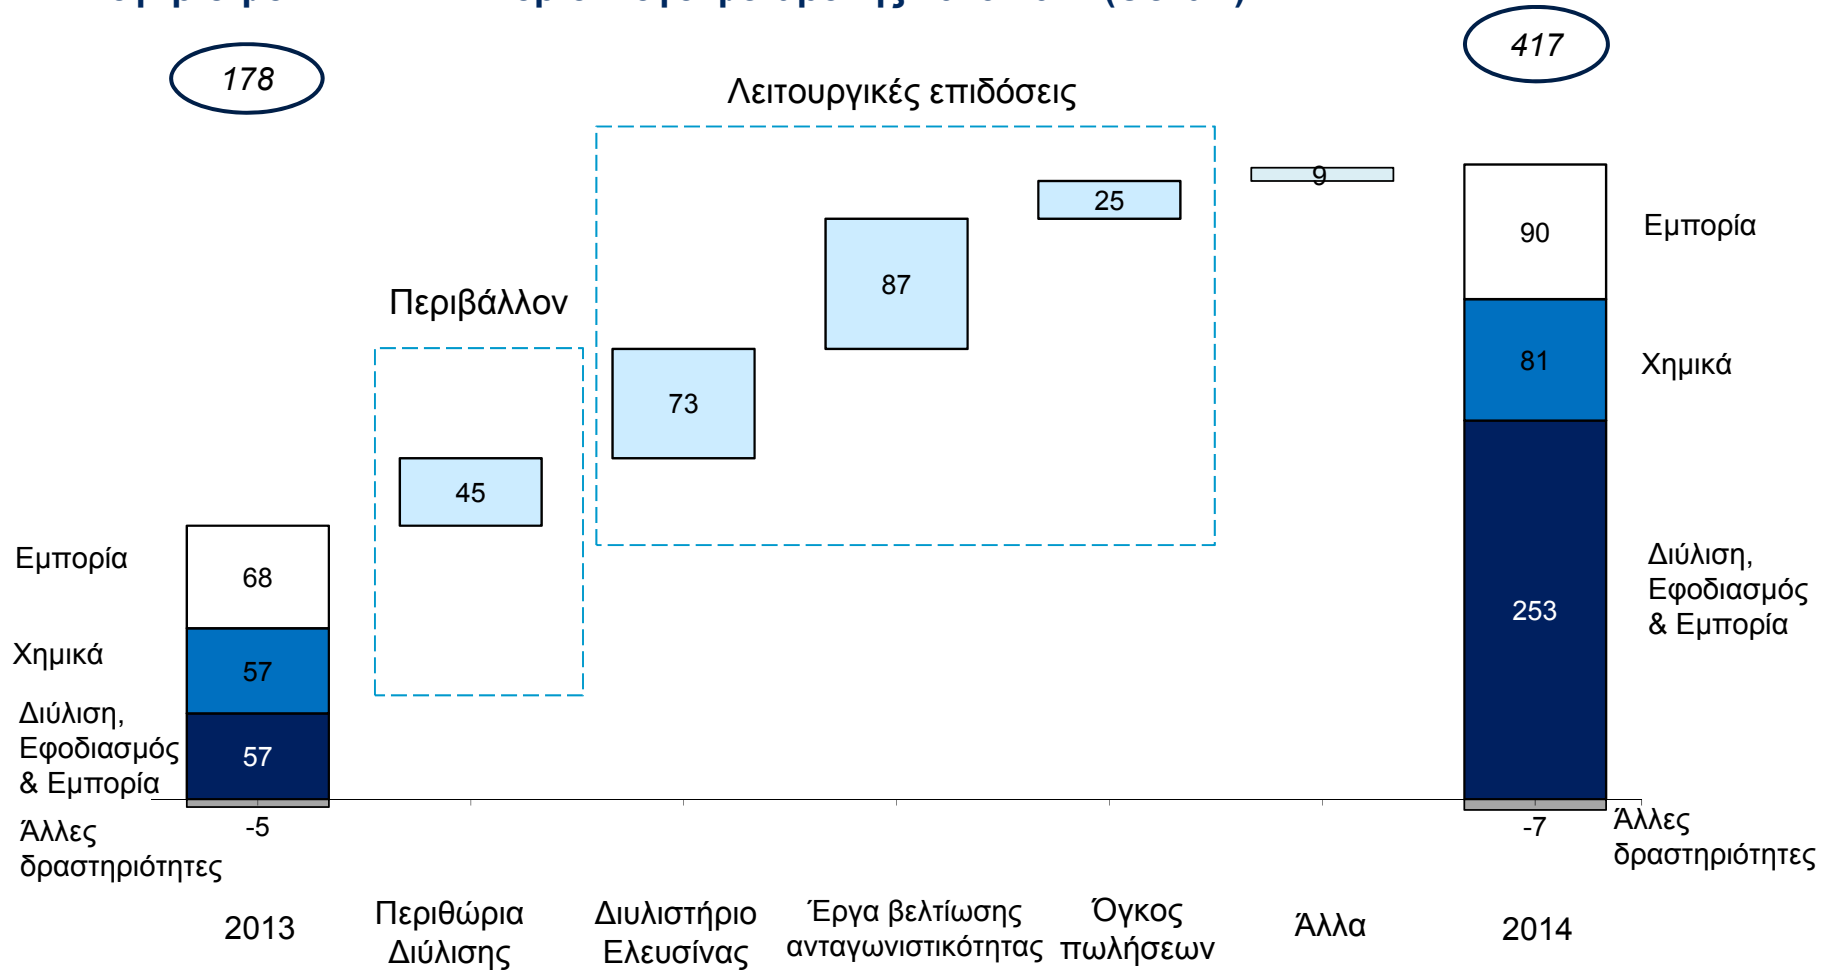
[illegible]

178

417

Λειτουργικές επιδόσεις

Περιβάλλον

9

25

87

73

45

Εμπορία

68

Χημικά

57

Διύλιση, Εφοδιασμός & Εμπορία

57

Άλλες δραστηριότητες

-5

90

Εμπορία

81

Χημικά

253

Διύλιση, Εφοδιασμός & Εμπορία

-7

Άλλες δραστηριότητες

2013

Περιθώρια Διύλισης

Διυλιστήριο Ελευσίνας

Έργα βελτίωσης ανταγωνιστικότητας

Όγκος πωλήσεων

Άλλα

2014